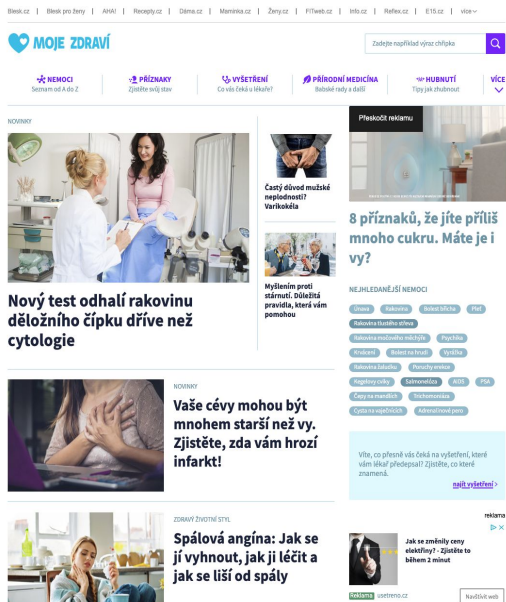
Blesk.cz | Blesk pro ženy | AHA! | Recepty.cz | Dáma.cz | Maminka.cz | Ženy.cz | FITweb.cz | Info.cz | Reflex.cz | E15.cz | více

MOJE ZDRAVÍ

Zadejte například výraz chřipka

NEMOCI
Seznam od A do Z

PŘÍZNAKY
Zjistěte svůj stav

VYŠETŘENÍ
Co vás čeká u lékaře?

PŘÍRODNÍ MEDICÍNA
Babské rady a další

HUBNUTÍ
Tipy jak zhubnout

VÍCE

NOVINKY

Nový test odhalí rakovinu děložního čípku dříve než cytologie

Častý důvod mužské neplodnosti? Varikokéla

Myšlením proti stárnutí. Důležitá pravidla, která vám pomohou

Přeskočit reklamu

8 příznaků, že jíte příliš mnoho cukru. Máte je i vy?

NEJHLEDANĚJŠÍ NEMOCI

Únava | Rakovina | Bolest břicha | Plet
Rakovina tlustého střeva
Rakovina močového měchýře | Psychika
Hrudcení | Bolest na hrudi | Vyrážka
Rakovina žaludku | Poruchy srdce
Rejstřík | Salmonelóza | AIDS | PSA
Čepy na mandlích | Trichomoniáza
Cysta na vaječnících | Adrenalinové pero

NOVINKY

Vaše cévy mohou být mnohem starší než vy. Zjistěte, zda vám hrozí infarkt!

Víte, co přesně vás čeká na vyšetření, které vám lékař předepsal? Zjistěte, co které znamená.

najít vyšetření >

ZDRAVÝ ŽIVOTNÍ STYL

Spálová angína: Jak se jí vyhnout, jak ji léčit a jak se liší od spály

reklama

Jak se změnily ceny elektřiny? - Zjistěte to během 2 minut

Reklama usetreno.cz

Navštívit web